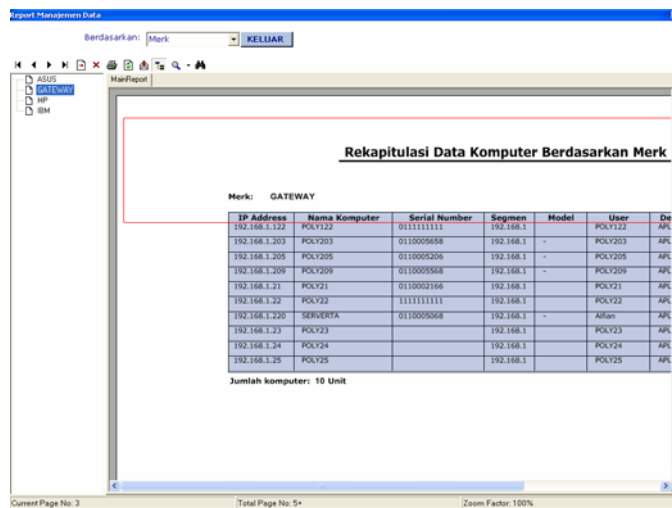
Report Manajemen Data

Berdasarkan: Merk KELUAR

ASUS
GATEWAY
HP
IBM

MainReport

Rekapitulasi Data Komputer Berdasarkan Merk

Merk: GATEWAY

| IP Address | Nama Komputer | Serial Number | Segmen | Model | User | De |
|---|---|---|---|---|---|---|
| 192.168.1.122 | POLY122 | 0111111111 | 192.168.1 | | POLY122 | APL |
| 192.168.1.203 | POLY203 | 0110005658 | 192.168.1 | - | POLY203 | APL |
| 192.168.1.205 | POLY205 | 0110005206 | 192.168.1 | - | POLY205 | APL |
| 192.168.1.209 | POLY209 | 0110005568 | 192.168.1 | - | POLY209 | APL |
| 192.168.1.21 | POLY21 | 0110002166 | 192.168.1 | | POLY21 | APL |
| 192.168.1.22 | POLY22 | 1111111111 | 192.168.1 | | POLY22 | APL |
| 192.168.1.220 | SERVERTA | 0110005068 | 192.168.1 | - | Alfian | APL |
| 192.168.1.23 | POLY23 | | 192.168.1 | | POLY23 | APL |
| 192.168.1.24 | POLY24 | | 192.168.1 | | POLY24 | APL |
| 192.168.1.25 | POLY25 | | 192.168.1 | | POLY25 | APL |

Jumlah komputer: 10 Unit

Current Page No: 3
Total Page No: 5+
Zoom Factor: 100%